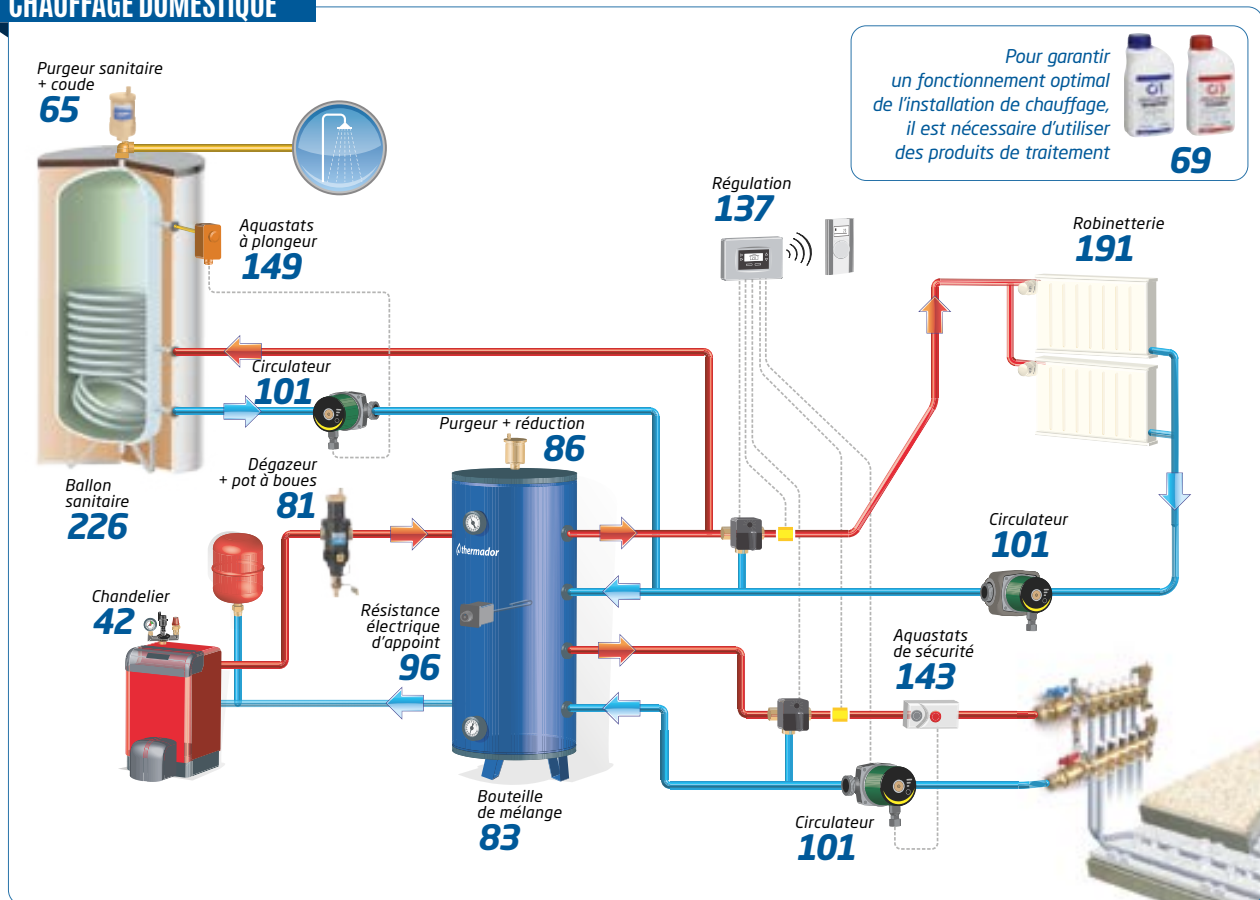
CHAUFFAGE DOMESTIQUE

Purgeur sanitaire + coude
65

Aquastats à plongeur
149

Pour garantir un fonctionnement optimal de l'installation de chauffage, il est nécessaire d'utiliser des produits de traitement
69

Régulation
137

Robinetterie
191

Circulateur
101

Purgeur + réduction
86

Dégazeur + pot à boues
81

Ballon sanitaire
226

thermador

Circulateur
101

Chandelier
42

Résistance électrique d'appoint
96

Aquastats de sécurité
143

Bouteille de mélange
83

Circulateur
101